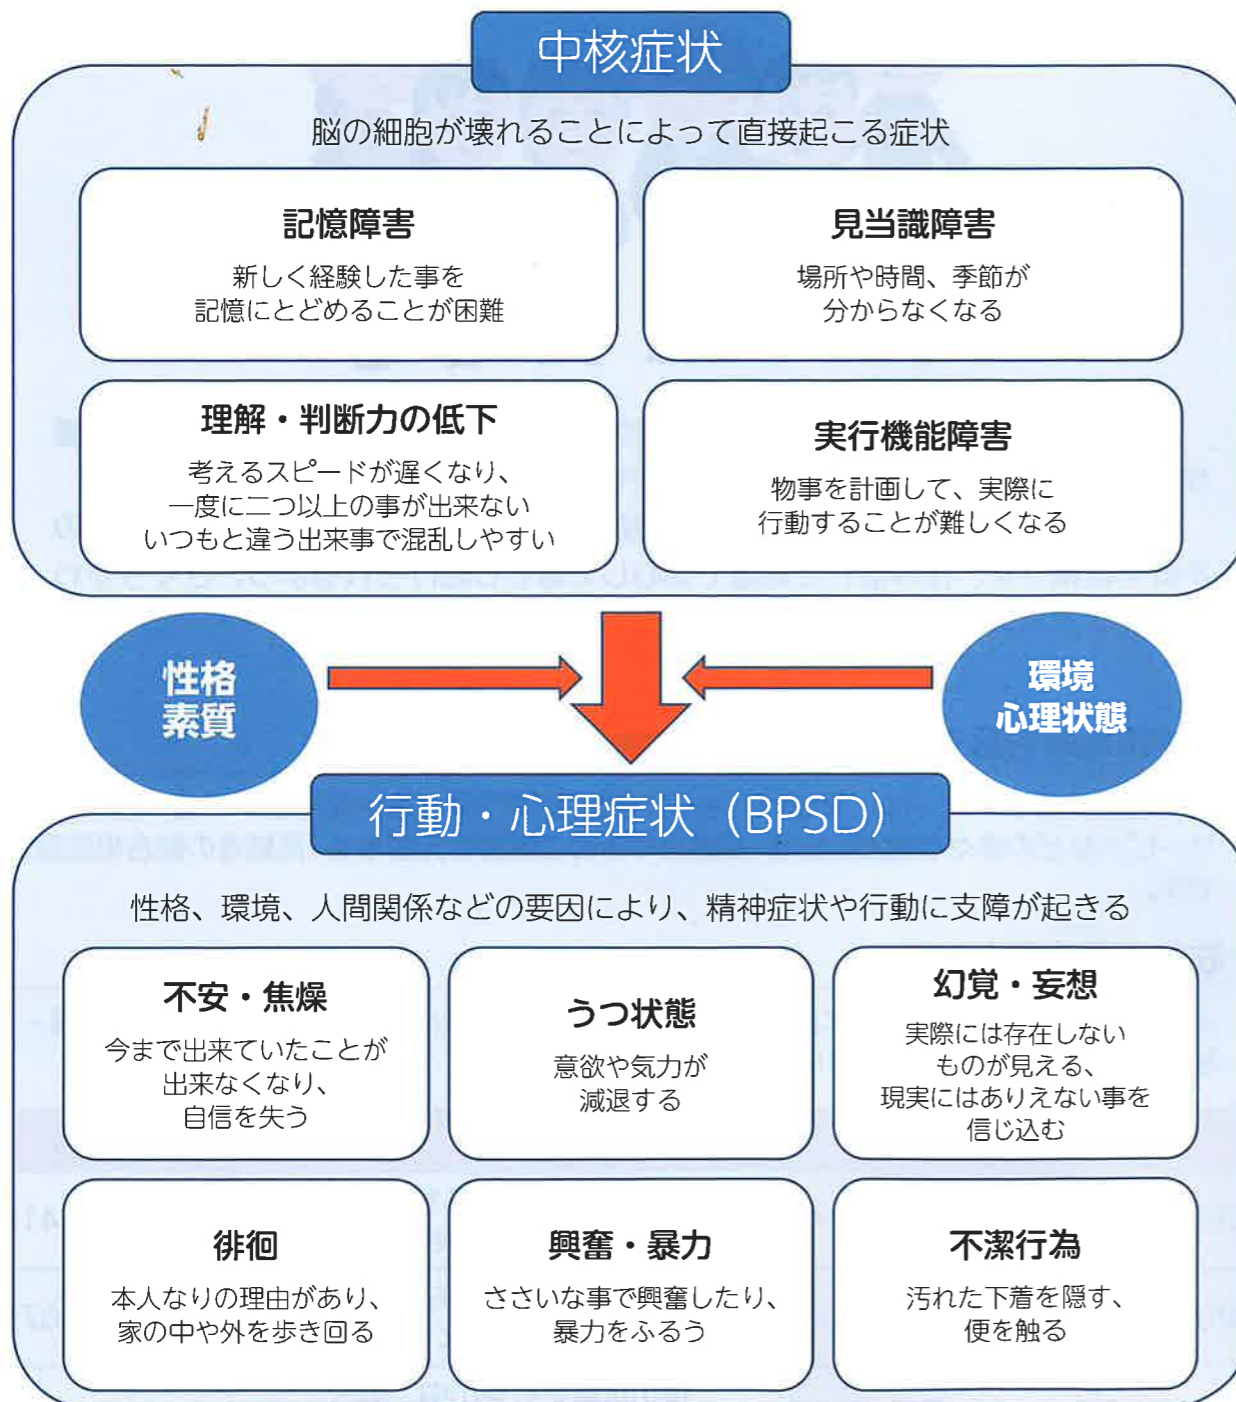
中核症状

脳の細胞が壊れることによって直接起こる症状

記憶障害

新しく経験した事を記憶にとどめることが困難

見当識障害

場所や時間、季節が分からなくなる

理解・判断力の低下

考えるスピードが遅くなり、一度に二つ以上の事が出来ないいつもと違う出来事で混乱しやすい

実行機能障害

物事を計画して、実際に行動することが難しくなる

性格素質

環境心理状態

行動・心理症状（BPSD）

性格、環境、人間関係などの要因により、精神症状や行動に支障が起きる

不安・焦燥

今まで出来ていたことが出来なくなり、自信を失う

うつ状態

意欲や気力が減退する

幻覚・妄想

実際には存在しないものが見える、現実にはありえない事を信じ込む

徘徊

本人なりの理由があり、家の中や外を歩き回る

興奮・暴力

ささいな事で興奮したり、暴力をふるう

不潔行為

汚れた下着を隠す、便を触る